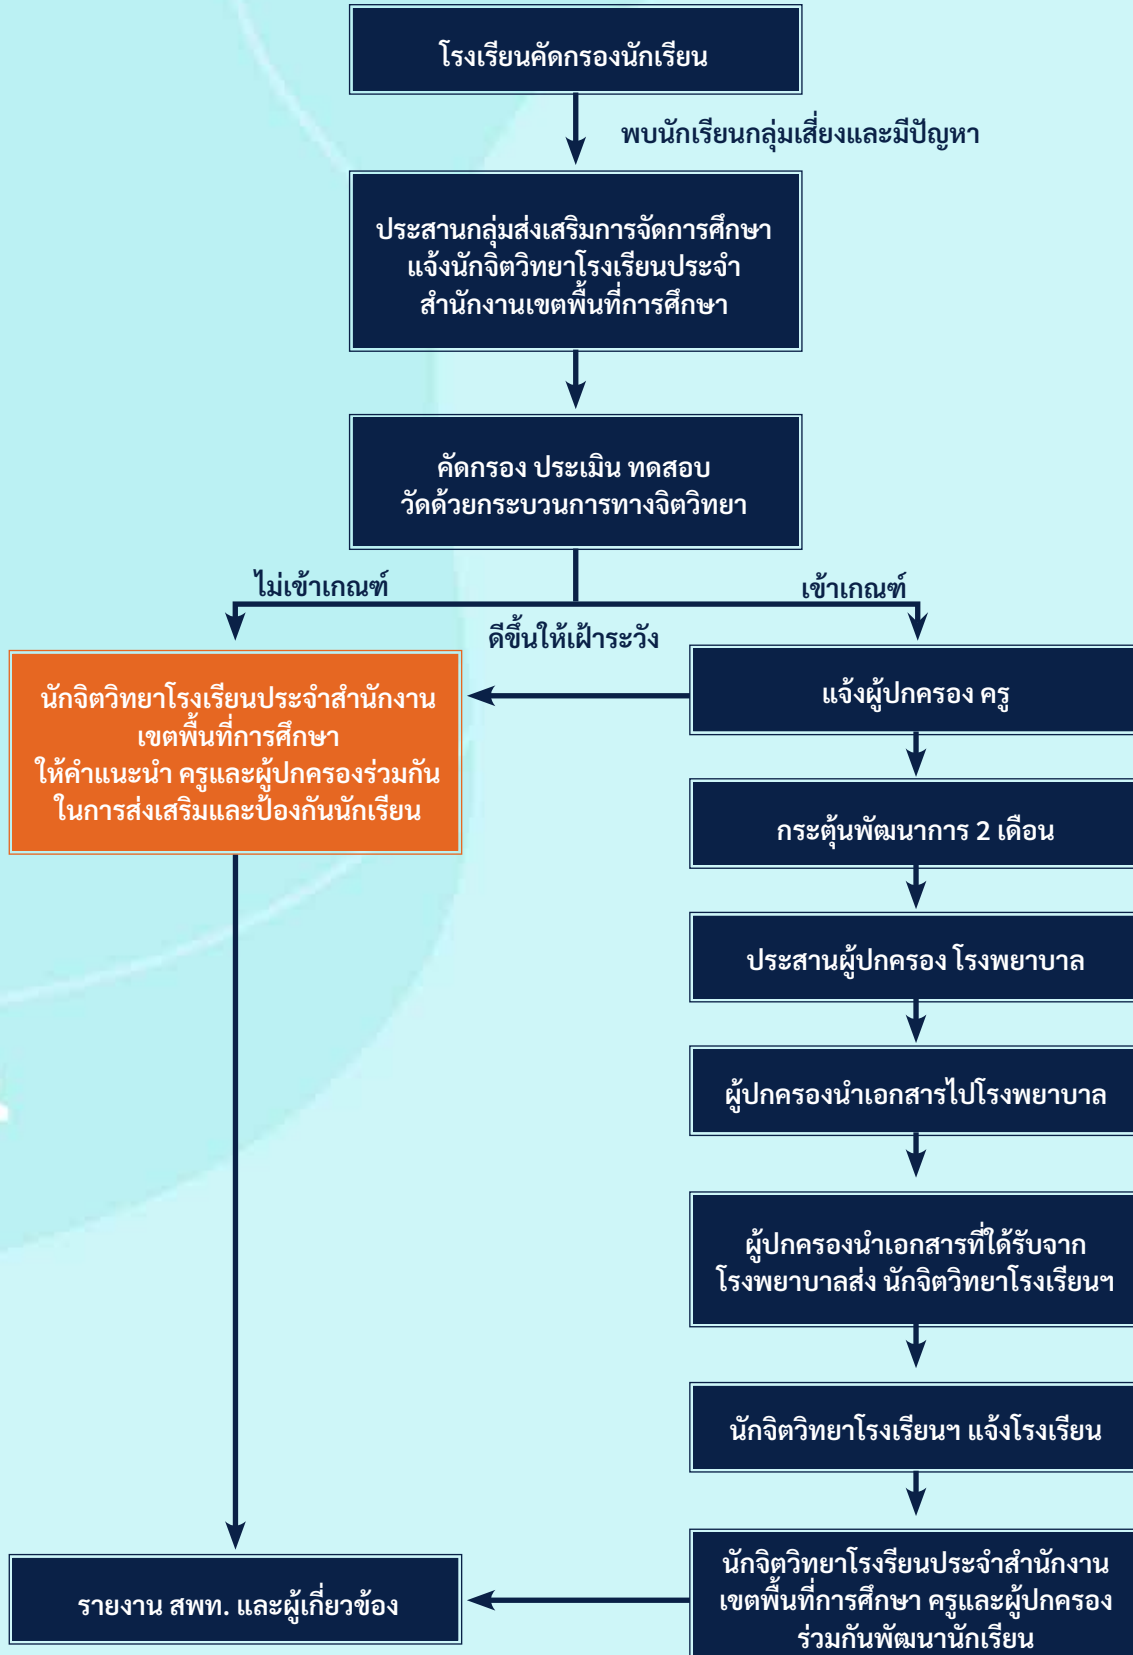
โรงเรียนคัดกรองนักเรียน

พบนักเรียนกลุ่มเสี่ยงและมีปัญหา

ประสานกลุ่มส่งเสริมการจัดการศึกษา แจ้งนักจิตวิทยาโรงเรียนประจำ สำนักงานเขตพื้นที่การศึกษา

คัดกรอง ประเมิน ทดสอบ วัดด้วยกระบวนการทางจิตวิทยา

ไม่เข้าเกณฑ์

เข้าเกณฑ์

ดีขึ้นให้เฝ้าระวัง

นักจิตวิทยาโรงเรียนประจำสำนักงาน เขตพื้นที่การศึกษา ให้คำแนะนำ ครูและผู้ปกครองร่วมกัน ในการส่งเสริมและป้องกันนักเรียน

แจ้งผู้ปกครอง ครู

กระตุ้นพัฒนาการ 2 เดือน

ประสานผู้ปกครอง โรงพยาบาล

ผู้ปกครองนำเอกสารไปโรงพยาบาล

ผู้ปกครองนำเอกสารที่ได้รับจาก โรงพยาบาลส่ง นักจิตวิทยาโรงเรียนฯ

นักจิตวิทยาโรงเรียนฯ แจ้งโรงเรียน

รายงาน สพท. และผู้เกี่ยวข้อง

นักจิตวิทยาโรงรียนประจำสำนักงาน เขตพื้นที่การศึกษา ครูและผู้ปกครอง ร่วมกันพัฒนานักเรียน